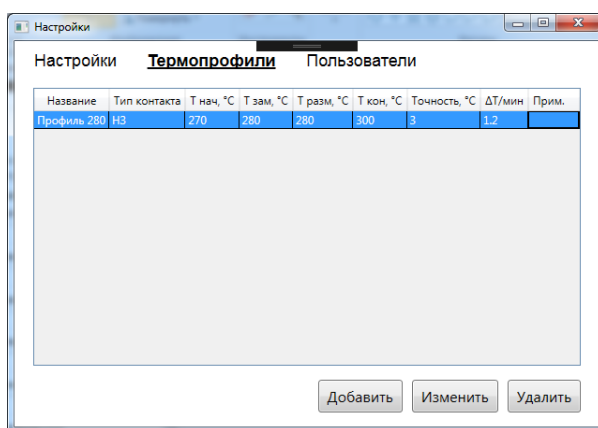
Настройки

Настройки **Термопрофили** Пользователи

| Название | Тип контакта | Т нач, °С | Т зам, °С | Т разм, °С | Т кон, °С | Точность, °С | ΔТ/мин | Прим. |
|---|---|---|---|---|---|---|---|---|
| Профиль 280 | НЗ | 270 | 280 | 280 | 300 | 3 | 1.2 | |

Добавить Изменить Удалить